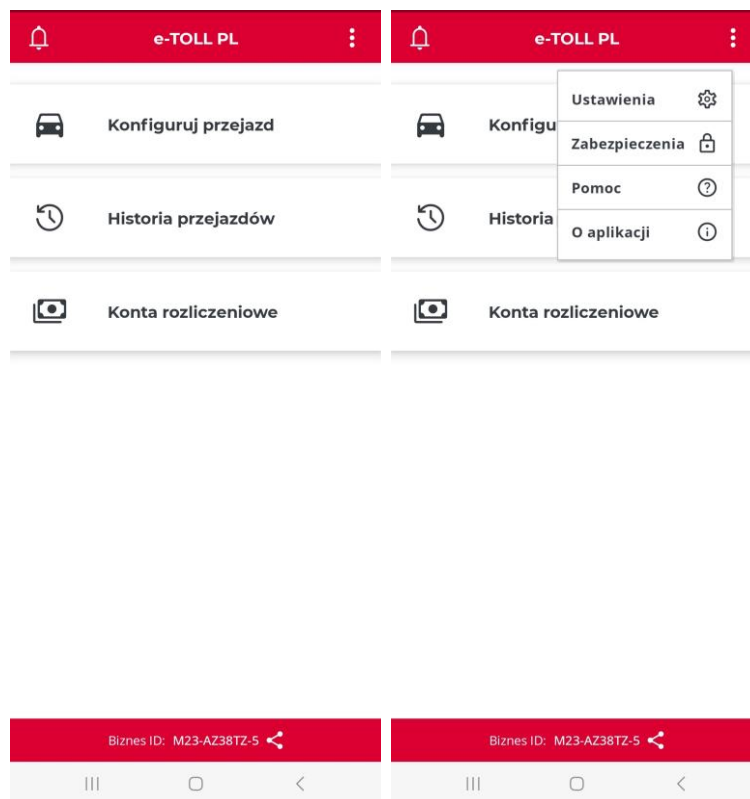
e-TOLL PL

Konfiguruj przejazd

Historia przejazdów

Konta rozliczeniowe

Biznes ID: M23-AZ38TZ-5

e-TOLL PL

Konfigu

Historia

Konta rozliczeniowe

Ustawienia

Zabezpieczenia

Pomoc

O aplikacji

Biznes ID: M23-AZ38TZ-5